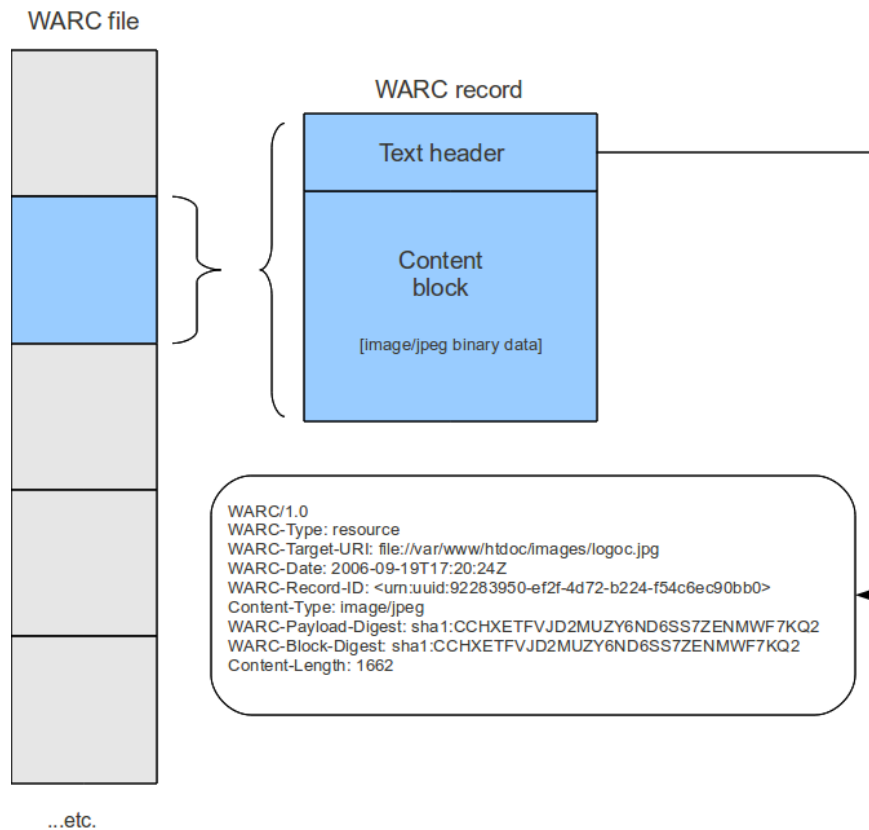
WARC file

WARC record

Text header

Content block

[image/jpeg binary data]

WARC/1.0
WARC-Type: resource
WARC-Target-URI: file://var/www/htdoc/images/logoc.jpg
WARC-Date: 2006-09-19T17:20:24Z
WARC-Record-ID: <urn:uuid:92283950-ef2f-4d72-b224-f54c6ec90bb0>
Content-Type: image/jpeg
WARC-Payload-Digest: sha1:CCHXETFVJD2MUZY6ND6SS7ZENMWF7KQ2
WARC-Block-Digest: sha1:CCHXETFVJD2MUZY6ND6SS7ZENMWF7KQ2
Content-Length: 1662

...etc.